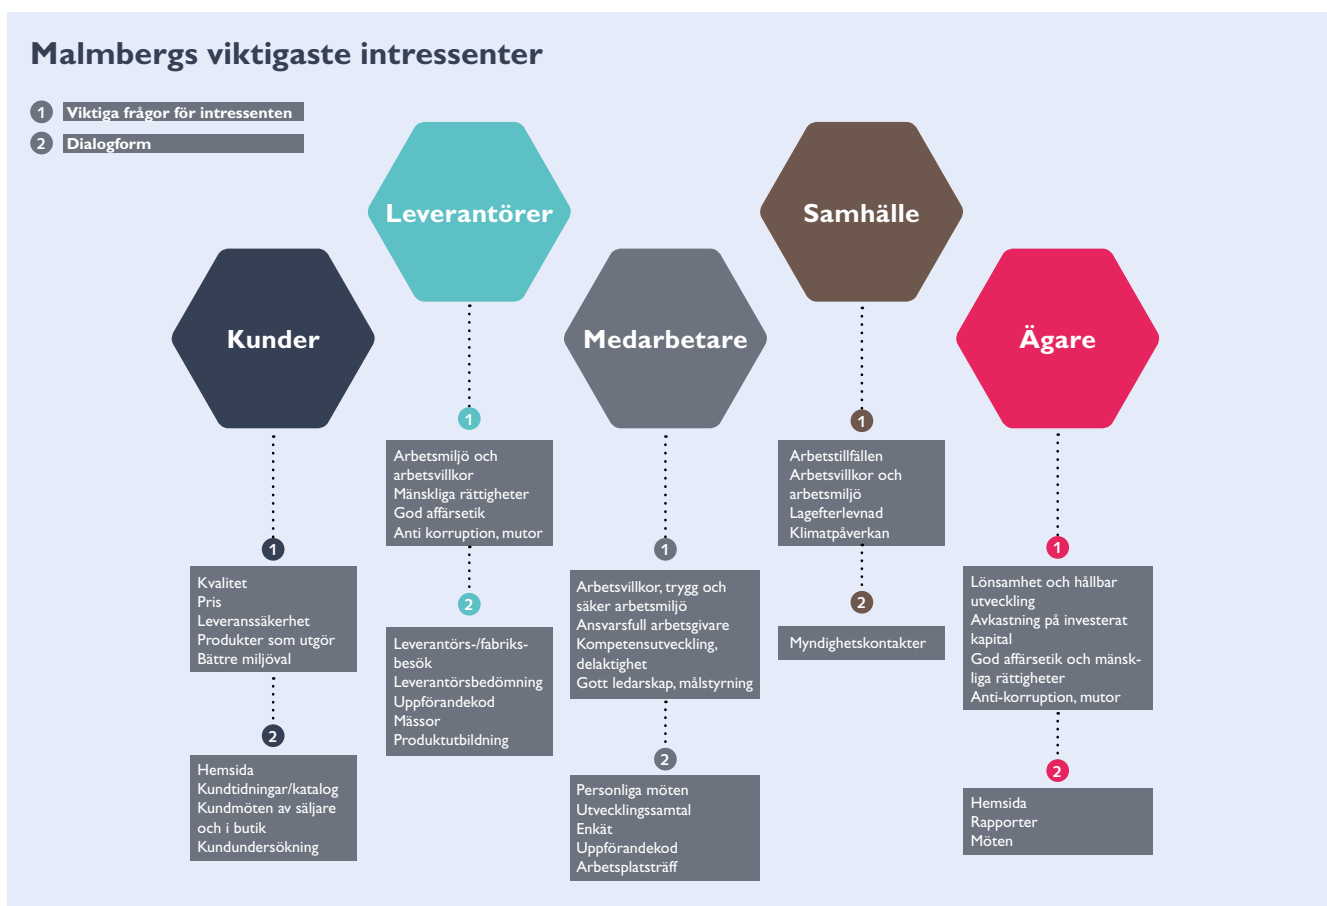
Malmbergs viktigaste intressenter

1 Viktiga frågor för intressenten
2 Dialogform

Kunder

1
Kvalitet
Pris
Leveranssäkerhet
Produkter som utgör
Bättre miljöval

2
Hemsida
Kundtidningar/katalog
Kundmöten av säljare och i butik
Kundundersökning

Leverantörer

1
Arbetsmiljö och arbetsvillkor
Mänskliga rättigheter
God affärsetik
Anti korruption, mutor

2
Leverantörs-/fabriksbesök
Leverantörsbedömning
Uppförandekod
Mässor
Produktutbildning

Medarbetare

1
Arbetsvillkor, trygg och säker arbetsmiljö
Ansvarsfull arbetsgivare
Kompetensutveckling, delaktighet
Gott ledarskap, målstyrning

2
Personliga möten
Utvecklingssamtal
Enkät
Uppförandekod
Arbetsplatsträff

Samhälle

1
Arbetstillfällen
Arbetsvillkor och arbetsmiljö
Lagefterlevnad
Klimatpåverkan

2
Myndighetskontakter

Ägare

1
Lönsamhet och hållbar utveckling
Avkastning på investerat kapital
God affärsetik och mänskliga rättigheter
Anti-korruption, mutor

2
Hemsida
Rapporter
Möten